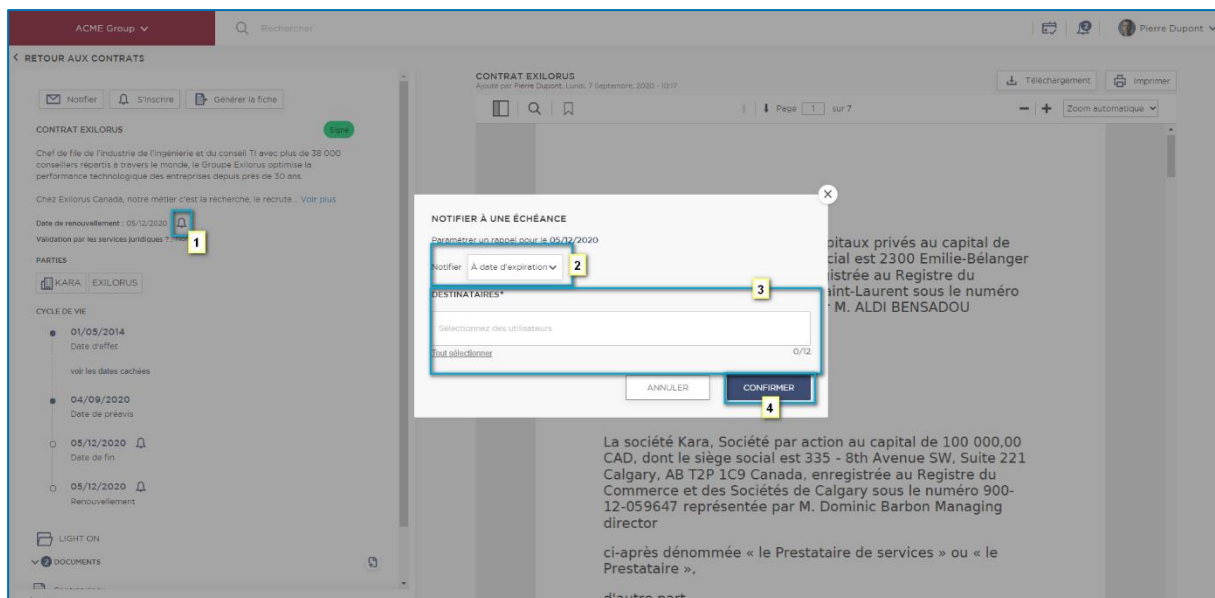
ACME Group

Rechercher

Pierre Dupont

< RETOUR AUX CONTRATS

Notifier S'inscrire Générer la fiche

CONTRAT EXILORUS

Signé

Chef de file de l'industrie de l'ingénierie et du conseil TI avec plus de 38 000 conseillers répartis à travers le monde, le Groupe Exilorus optimise la performance technologique des entreprises depuis près de 30 ans.

Chez Exilorus Canada, notre métier c'est la recherche, le recrute... Voir plus

Date de renouvellement : 05/12/2020 1

Validation par les services juridiques ?

PARTIES

KARA EXILORUS

CYCLE DE VIE

01/05/2014
Date d'effet

voir les dates cachées

04/09/2020
Date de préavis

05/12/2020
Date de fin

05/12/2020
Renouvellement

LIGHT ON

DOCUMENTS

CONTRAT EXILORUS
Ajouté par Pierre Dupont, Lundi, 7 Septembre, 2020 - 10:17

Téléchargement Imprimer

Page 1 sur 7

Zoom automatique

NOTIFIER À UNE ÉCHÉANCE

Paramétrer un rappel pour le 05/12/2020

Notifier À date d'expiration 2

DESTINATAIRES* 3

Sélectionnez des utilisateurs

Tout sélectionner 0/12

ANNULER CONFIRMER

4

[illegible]pitaux privés au capital de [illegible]cial est 2300 Emilie-Bélanger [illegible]istrée au Registre du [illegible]aint-Laurent sous le numéro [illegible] M. ALDI BENSADOU

La société Kara, Société par action au capital de 100 000,00 CAD, dont le siège social est 335 - 8th Avenue SW, Suite 221 Calgary, AB T2P 1C9 Canada, enregistrée au Registre du Commerce et des Sociétés de Calgary sous le numéro 900-12-059647 représentée par M. Dominic Barbon Managing director

ci-après dénommée « le Prestataire de services » ou « le Prestataire »,

d'autre part